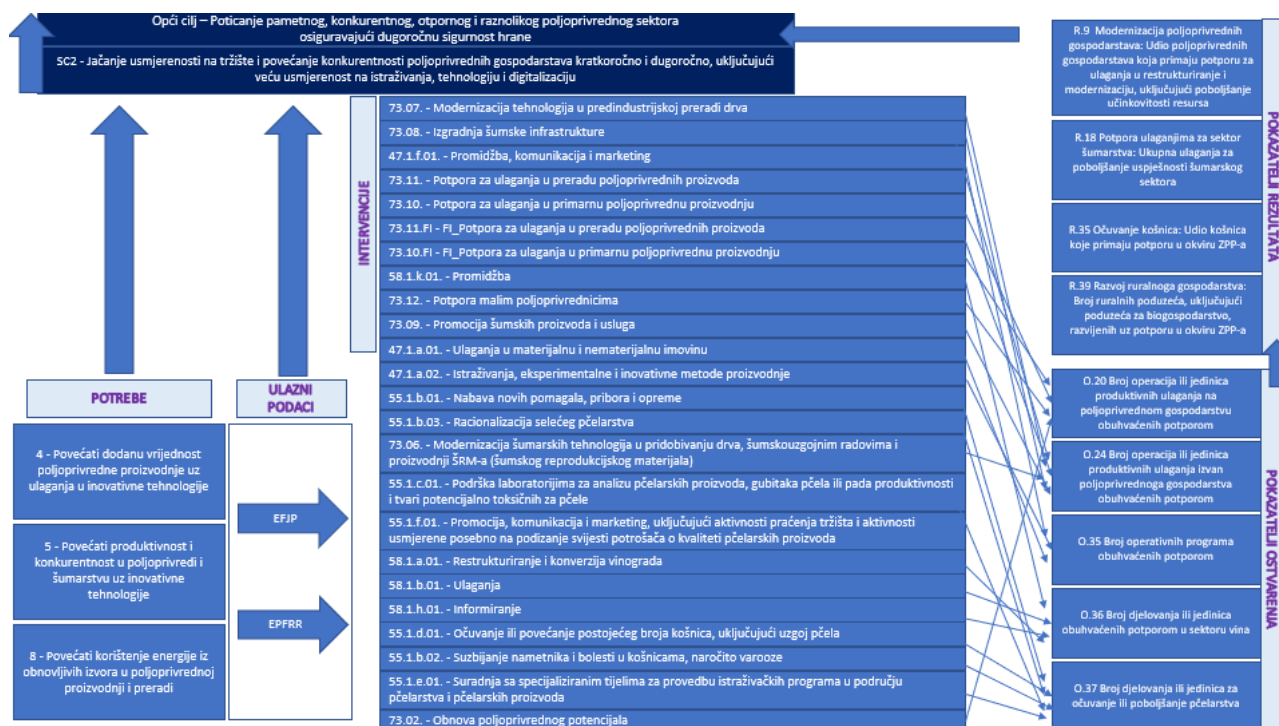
Opći cilj – Poticanje pametnog, konkurentnog, otpornog i raznolikog poljoprivrednog sektora osiguravajući dugoročnu sigurnost hrane

SC2 - Jačanje usmjerenosti na tržište i povećanje konkurentnosti poljoprivrednih gospodarstava kratkoročno i dugoročno, uključujući veću usmjerenost na istraživanja, tehnologiju i digitalizaciju

INTERVENCIJE

73.07. - Modernizacija tehnologija u predindustrijskoj preradi drva
73.08. - Izgradnja šumske infrastrukture
47.1.f.01. - Promidžba, komunikacija i marketing
73.11. - Potpora za ulaganja u preradu poljoprivrednih proizvoda
73.10. - Potpora za ulaganja u primarnu poljoprivrednu proizvodnju
73.11.FI - FI_Potpora za ulaganja u preradu poljoprivrednih proizvoda
73.10.FI - FI_Potpora za ulaganja u primarnu poljoprivrednu proizvodnju
58.1.k.01. - Promidžba
73.12. - Potpora malim poljoprivrednicima
73.09. - Promocija šumskih proizvoda i usluga
47.1.a.01. - Ulaganja u materijalnu i nematerijalnu imovinu
47.1.a.02. - Istraživanja, eksperimentalne i inovativne metode proizvodnje
55.1.b.01. - Nabava novih pomagala, pribora i opreme
55.1.b.03. - Racionalizacija selećeg pčelarstva
73.06. - Modernizacija šumarskih tehnologija u pridobivanju drva, šumskouzgojnim radovima i proizvodnji ŠRM-a (šumskog reproduktivnog materijala)
55.1.c.01. - Podrška laboratorijima za analizu pčelarskih proizvoda, gubitaka pčela ili pada produktivnosti i tvari potencijalno toksičnih za pčele
55.1.f.01. - Promocija, komunikacija i marketing, uključujući aktivnosti praćenja tržišta i aktivnosti usmjerene posebno na podizanje svijesti potrošača o kvaliteti pčelarskih proizvoda
58.1.a.01. - Restrukturiranje i konverzija vinograda
58.1.b.01. - Ulaganja
58.1.h.01. - Informiranje
55.1.d.01. - Očuvanje ili povećanje postojećeg broja košnica, uključujući uzgoj pčela
55.1.b.02. - Suzbijanje nametnika i bolesti u košnicama, naročito varooze
55.1.e.01. - Suradnja sa specijaliziranim tijelima za provedbu istraživačkih programa u području pčelarstva i pčelarskih proizvoda
73.02. - Obnova poljoprivrednog potencijala

POTREBE

ULAZNI PODACI

4 - Povećati dodanu vrijednost poljoprivredne proizvodnje uz ulaganja u inovativne tehnologije

5 - Povećati produktivnost i konkurentnost u poljoprivredi i šumarstvu uz inovativne tehnologije

8 - Povećati korištenje energije iz obnovljivih izvora u poljoprivrednoj proizvodnji i preradi

EFJP

EPFRR

POKAZATELJI REZULTATA

R.9 Modernizacija poljoprivrednih gospodarstava: Udio poljoprivrednih gospodarstava koja primaju potporu za ulaganja u restrukturiranje i modernizaciju, uključujući poboljšanje učinkovitosti resursa

R.18 Potpora ulaganjima za sektor šumarstva: Ukupna ulaganja za poboljšanje uspješnosti šumarskog sektora

R.35 Očuvanje košnica: Udio košnica koje primaju potporu u okviru ZPP-a

R.39 Razvoj ruralnoga gospodarstva: Broj ruralnih poduzeća, uključujući poduzeća za biogospodarstvo, razvijenih uz potporu u okviru ZPP-a

POKAZATELJI OSTVARENJA

O.20 Broj operacija ili jedinica produktivnih ulaganja na poljoprivrednom gospodarstvu obuhvaćenih potporom

O.24 Broj operacija ili jedinica produktivnih ulaganja izvan poljoprivrednoga gospodarstva obuhvaćenih potporom

O.35 Broj operativnih programa obuhvaćenih potporom

O.36 Broj djelovanja ili jedinica obuhvaćenih potporom u sektoru vina

O.37 Broj djelovanja ili jedinica za očuvanje ili poboljšanje pčelarstva